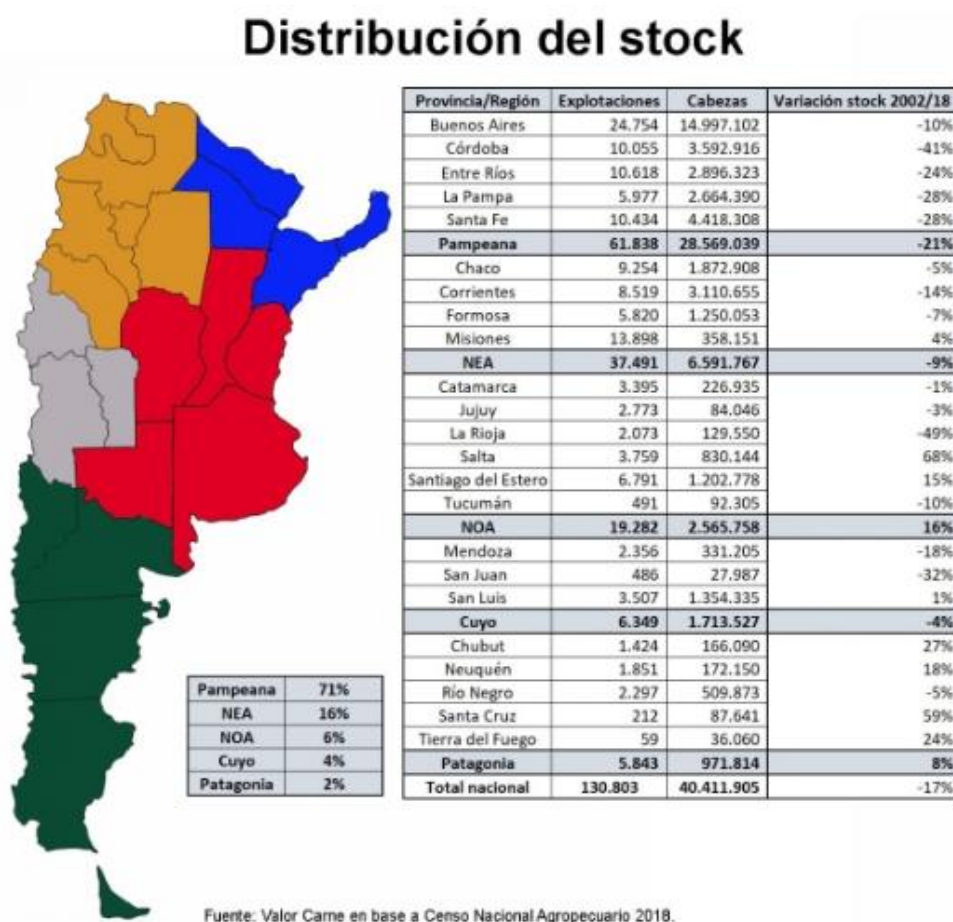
Distribución del stock

| Pampeana | 71% |
|---|---|
| NEA | 16% |
| NOA | 6% |
| Cuyo | 4% |
| Patagonia | 2% |

| Provincia/Región | Explotaciones | Cabezas | Variación stock 2002/18 |
|---|---|---|---|
| Buenos Aires | 24.754 | 14.997.102 | -10% |
| Córdoba | 10.055 | 3.592.916 | -41% |
| Entre Ríos | 10.618 | 2.896.323 | -24% |
| La Pampa | 5.977 | 2.664.390 | -28% |
| Santa Fe | 10.434 | 4.418.308 | -28% |
| Pampeana | 61.838 | 28.569.039 | -21% |
| Chaco | 9.254 | 1.872.908 | -5% |
| Corrientes | 8.519 | 3.110.655 | -14% |
| Formosa | 5.820 | 1.250.053 | -7% |
| Misiones | 13.898 | 358.151 | 4% |
| NEA | 37.491 | 6.591.767 | -9% |
| Catamarca | 3.395 | 226.935 | -1% |
| Jujuy | 2.773 | 84.046 | -3% |
| La Rioja | 2.073 | 129.550 | -49% |
| Salta | 3.759 | 830.144 | 68% |
| Santiago del Estero | 6.791 | 1.202.778 | 15% |
| Tucumán | 491 | 92.305 | -10% |
| NOA | 19.282 | 2.565.758 | 16% |
| Mendoza | 2.356 | 331.205 | -18% |
| San Juan | 486 | 27.987 | -32% |
| San Luis | 3.507 | 1.354.335 | 1% |
| Cuyo | 6.349 | 1.713.527 | -4% |
| Chubut | 1.424 | 166.090 | 27% |
| Neuquén | 1.851 | 172.150 | 18% |
| Río Negro | 2.297 | 509.873 | -5% |
| Santa Cruz | 212 | 87.641 | 59% |
| Tierra del Fuego | 59 | 36.060 | 24% |
| Patagonia | 5.843 | 971.814 | 8% |
| Total nacional | 130.803 | 40.411.905 | -17% |

Fuente: Valor Carne en base a Censo Nacional Agropecuario 2018.